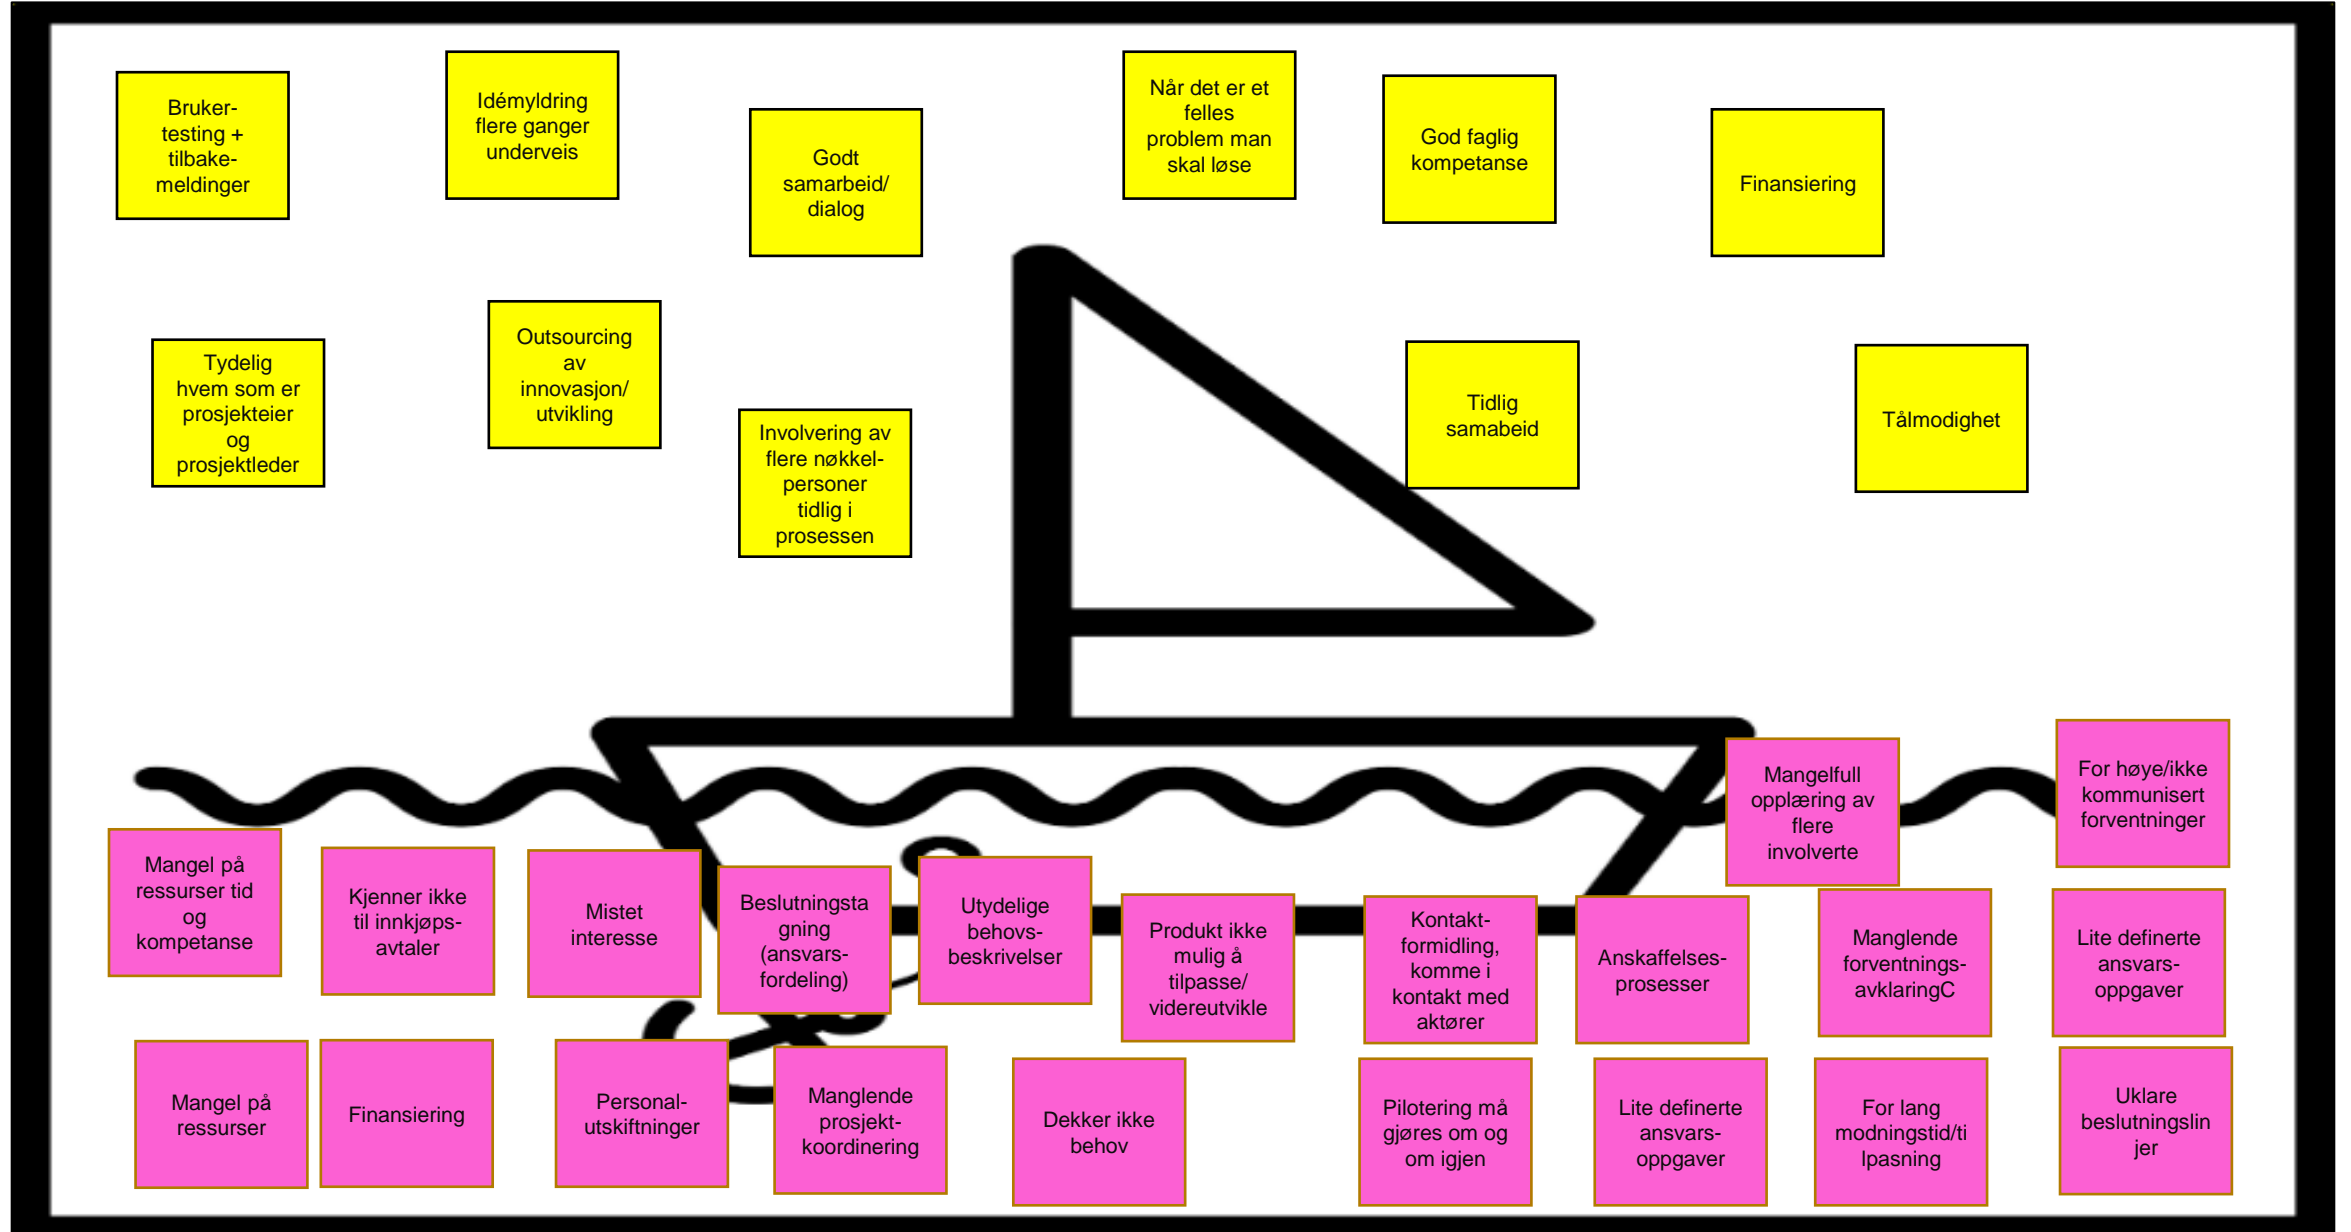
Bruker-testing + tilbake-meldinger

Idémyldring flere ganger underveis

Godt samarbeid/ dialog

Når det er et felles problem man skal løse

God faglig kompetanse

Finansiering

Tydelig hvem som er prosjekteier og prosjektleder

Outsourcing av innovasjon/ utvikling

Involvering av flere nøkkel-personer tidlig i prosessen

Tidlig samabeid

Tålmodighet

Mangelfull opplæring av flere involverte

For høye/ikke kommunisert forventninger

Mangel på ressurser tid og kompetanse

Kjenner ikke til innkjøps-avtaler

Mistet interesse

Beslutningstagning (ansvars-fordeling)

Utydelige behovs-beskrivelser

Produkt ikke mulig å tilpasse/ videreutvikle

Kontakt-formidling, komme i kontakt med aktører

Anskaffelses-prosesser

Manglende forventnings-avklaringC

Lite definerte ansvars-oppgaver

Mangel på ressurser

Finansiering

Personal-utskiftninger

Manglende prosjekt-koordinering

Dekker ikke behov

Pilotering må gjøres om og om igjen

Lite definerte ansvars-oppgaver

For lang modningstid/tilpasning

Uklare beslutningslinjer